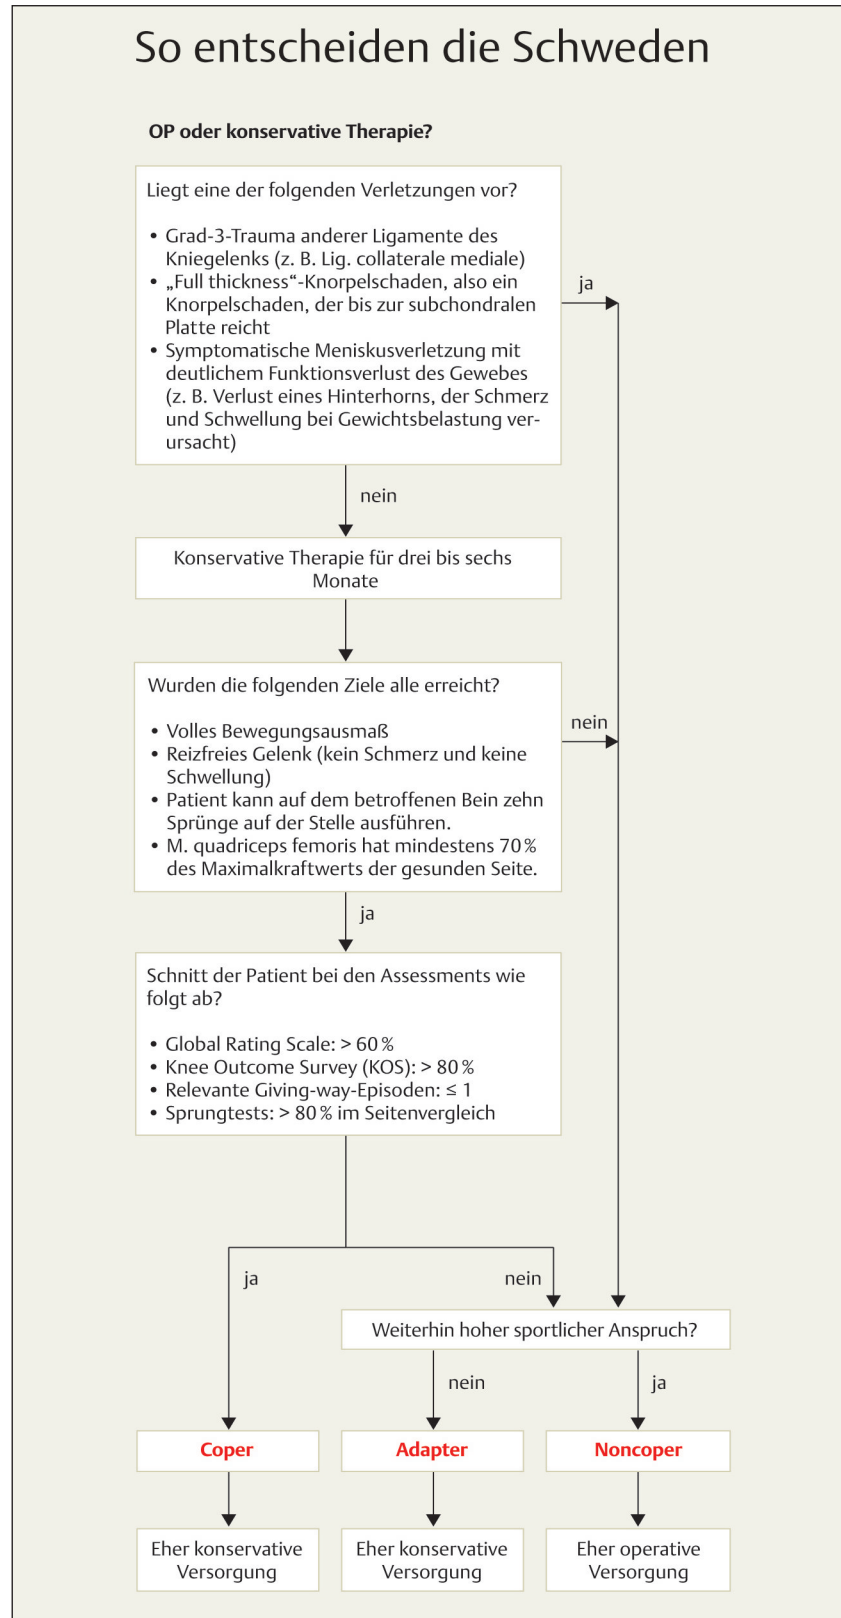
So entscheiden die Schweden

OP oder konservative Therapie?

Liegt eine der folgenden Verletzungen vor?

- Grad-3-Trauma anderer Ligamente des Kniegelenks (z. B. Lig. collaterale mediale)
- „Full thickness“-Knorpelschaden, also ein Knorpelschaden, der bis zur subchondralen Platte reicht
- Symptomatische Meniskusverletzung mit deutlichem Funktionsverlust des Gewebes (z. B. Verlust eines Hinterhorns, der Schmerz und Schwellung bei Gewichtsbelastung verursacht)

ja

nein

Konservative Therapie für drei bis sechs Monate

Wurden die folgenden Ziele alle erreicht?

- Volles Bewegungsausmaß
- Reizfreies Gelenk (kein Schmerz und keine Schwellung)
- Patient kann auf dem betroffenen Bein zehn Sprünge auf der Stelle ausführen.
- M. quadriceps femoris hat mindestens 70 % des Maximalkraftwerts der gesunden Seite.

nein

ja

Schnitt der Patient bei den Assessments wie folgt ab?

- Global Rating Scale: > 60 %
- Knee Outcome Survey (KOS): > 80 %
- Relevante Giving-way-Episoden: ≤ 1
- Sprungtests: > 80 % im Seitenvergleich

ja

nein

Weiterhin hoher sportlicher Anspruch?

nein

ja

Coper

Adapter

Noncoper

Eher konservative Versorgung

Eher konservative Versorgung

Eher operative Versorgung